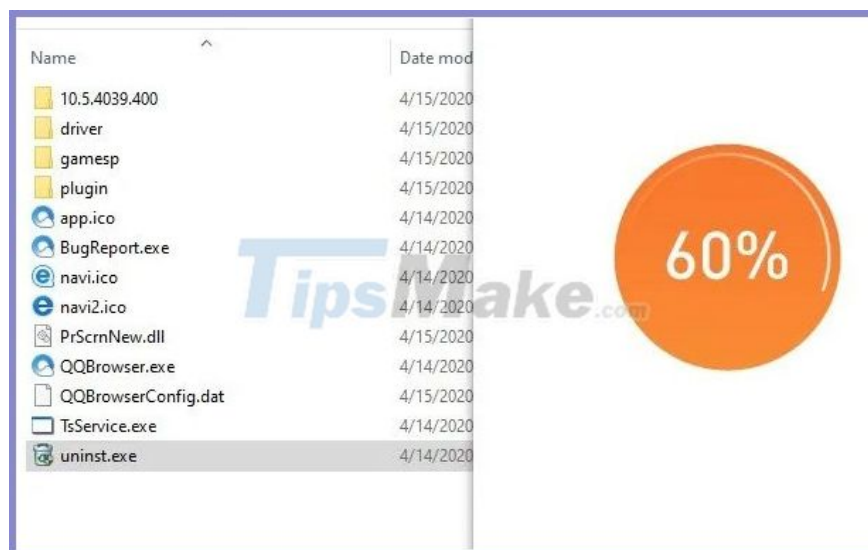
| Name | Date mod |
|---|---|
| 10.5.4039.400 | 4/15/2020 |
| driver | 4/15/2020 |
| gamesp | 4/15/2020 |
| plugin | 4/15/2020 |
| app.ico | 4/14/2020 |
| BugReport.exe | 4/14/2020 |
| navi.ico | 4/14/2020 |
| navi2.ico | 4/14/2020 |
| PrScrnNew.dll | 4/15/2020 |
| QQBrowser.exe | 4/14/2020 |
| QQBrowserConfig.dat | 4/15/2020 |
| TsService.exe | 4/14/2020 |
| uninst.exe | 4/14/2020 |

TipsMake.com

60%